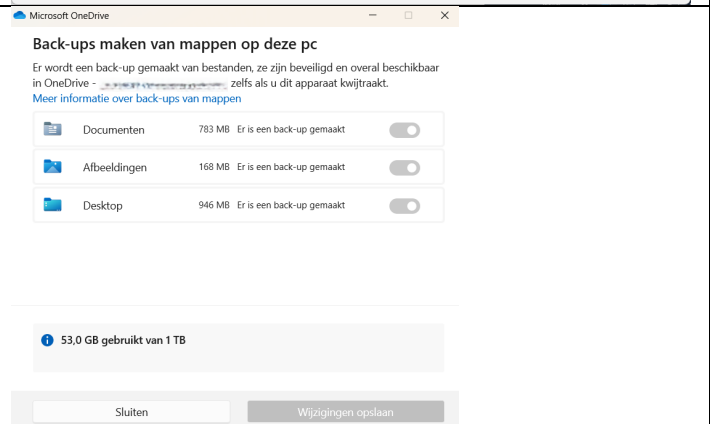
Microsoft OneDrive

Back-ups maken van mappen op deze pc

Er wordt een back-up gemaakt van bestanden, ze zijn beveiligd en overal beschikbaar in OneDrive - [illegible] zelfs als u dit apparaat kwijtraakt.
Meer informatie over back-ups van mappen

| Documenten | 783 MB | Er is een back-up gemaakt |
|---|---|---|
| Afbeeldingen | 168 MB | Er is een back-up gemaakt |
| Desktop | 946 MB | Er is een back-up gemaakt |

53,0 GB gebruikt van 1 TB

Sluiten
Wijzigingen opslaan